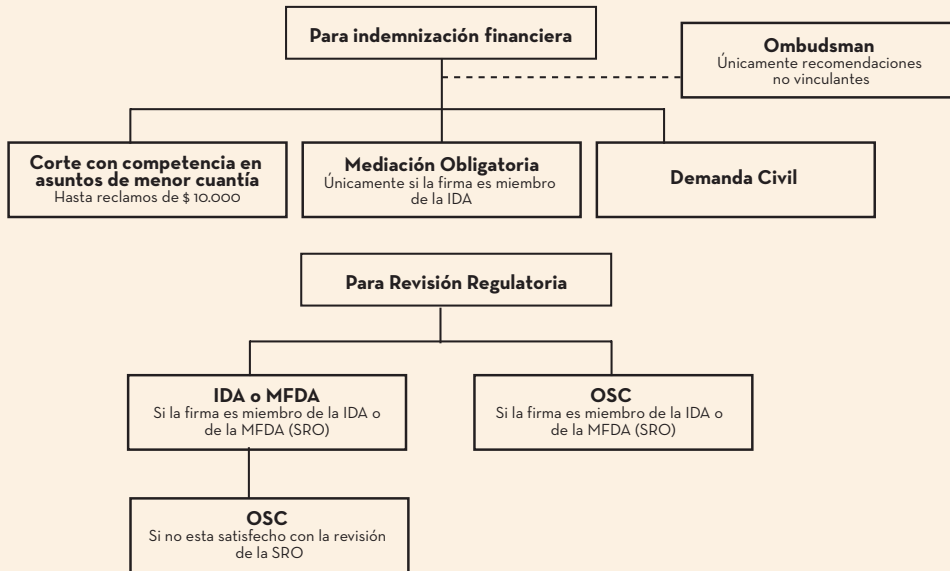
Para indemnización financiera

Ombudsman
Únicamente recomendaciones no vinculantes

Corte con competencia en asuntos de menor cuantía
Hasta reclamos de $ 10.000

Mediación Obligatoria
Únicamente si la firma es miembro de la IDA

Demanda Civil

Para Revisión Regulatoria

IDA o MFDA
Si la firma es miembro de la IDA o de la MFDA (SRO)

OSC
Si la firma es miembro de la IDA o de la MFDA (SRO)

OSC
Si no esta satisfecho con la revisión de la SRO